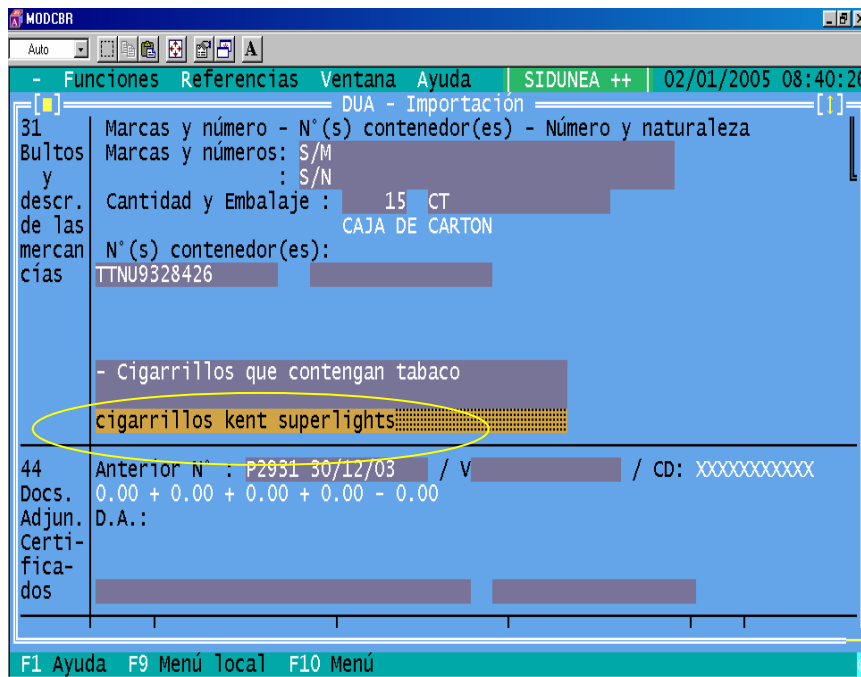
MODCBR

Auto

A

- Funciones Referencias Ventana Ayuda | SIDUNEA ++ | 02/01/2005 08:40:26

DUA - Importación

31 Bultos y descr. de las mercancías

Marcas y número - N°(s) contenedor(es) - Número y naturaleza

Marcas y números: S/M
: S/N

Cantidad y Embalaje : 15 CT
CAJA DE CARTON

N°(s) contenedor(es):
TTNU9328426

- Cigarrillos que contengan tabaco

cigarrillos kent superlights

44 Docs. Adjun. Certificados

Anterior N° : P2931 30/12/03 / V / CD: XXXXXXXXXXX
0.00 + 0.00 + 0.00 + 0.00 - 0.00
D.A.:

F1 Ayuda F9 Menú local F10 Menú